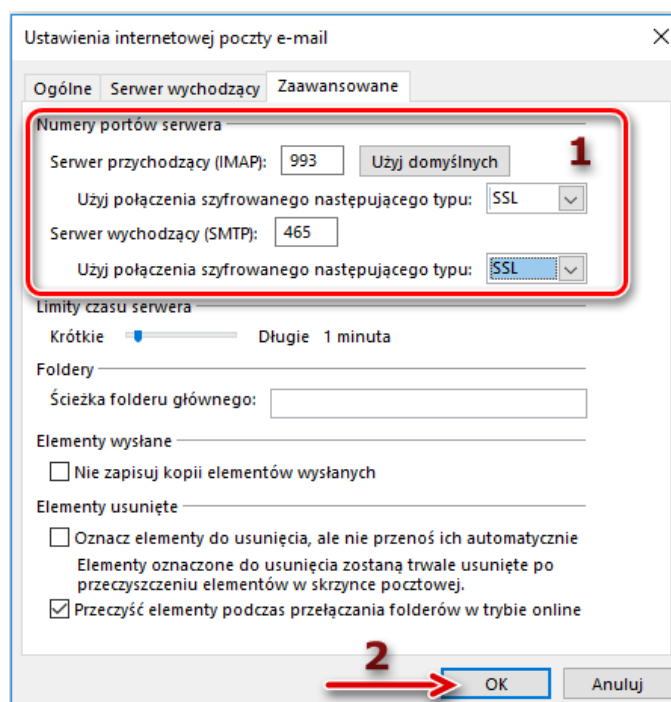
Ustawienia internetowej poczty e-mail

Ogólne | Serwer wychodzący | Zaawansowane

Numery portów serwera

Serwer przychodzący (IMAP): 993 Użyj domyślnych

Użyj połączenia szyfrowanego następującego typu: SSL

Serwer wychodzący (SMTP): 465

Użyj połączenia szyfrowanego następującego typu: SSL

1

Limity czasu serwera

Krótkie Długie 1 minuta

Foldery

Ścieżka folderu głównego:

Elementy wysłane

Nie zapisuj kopii elementów wysłanych

Elementy usunięte

Oznacz elementy do usunięcia, ale nie przenoś ich automatycznie

Elementy oznaczone do usunięcia zostaną trwale usunięte po przeczyszczeniu elementów w skrzynce pocztowej.

Przeczyść elementy podczas przełączania folderów w trybie online

2

OK Anuluj